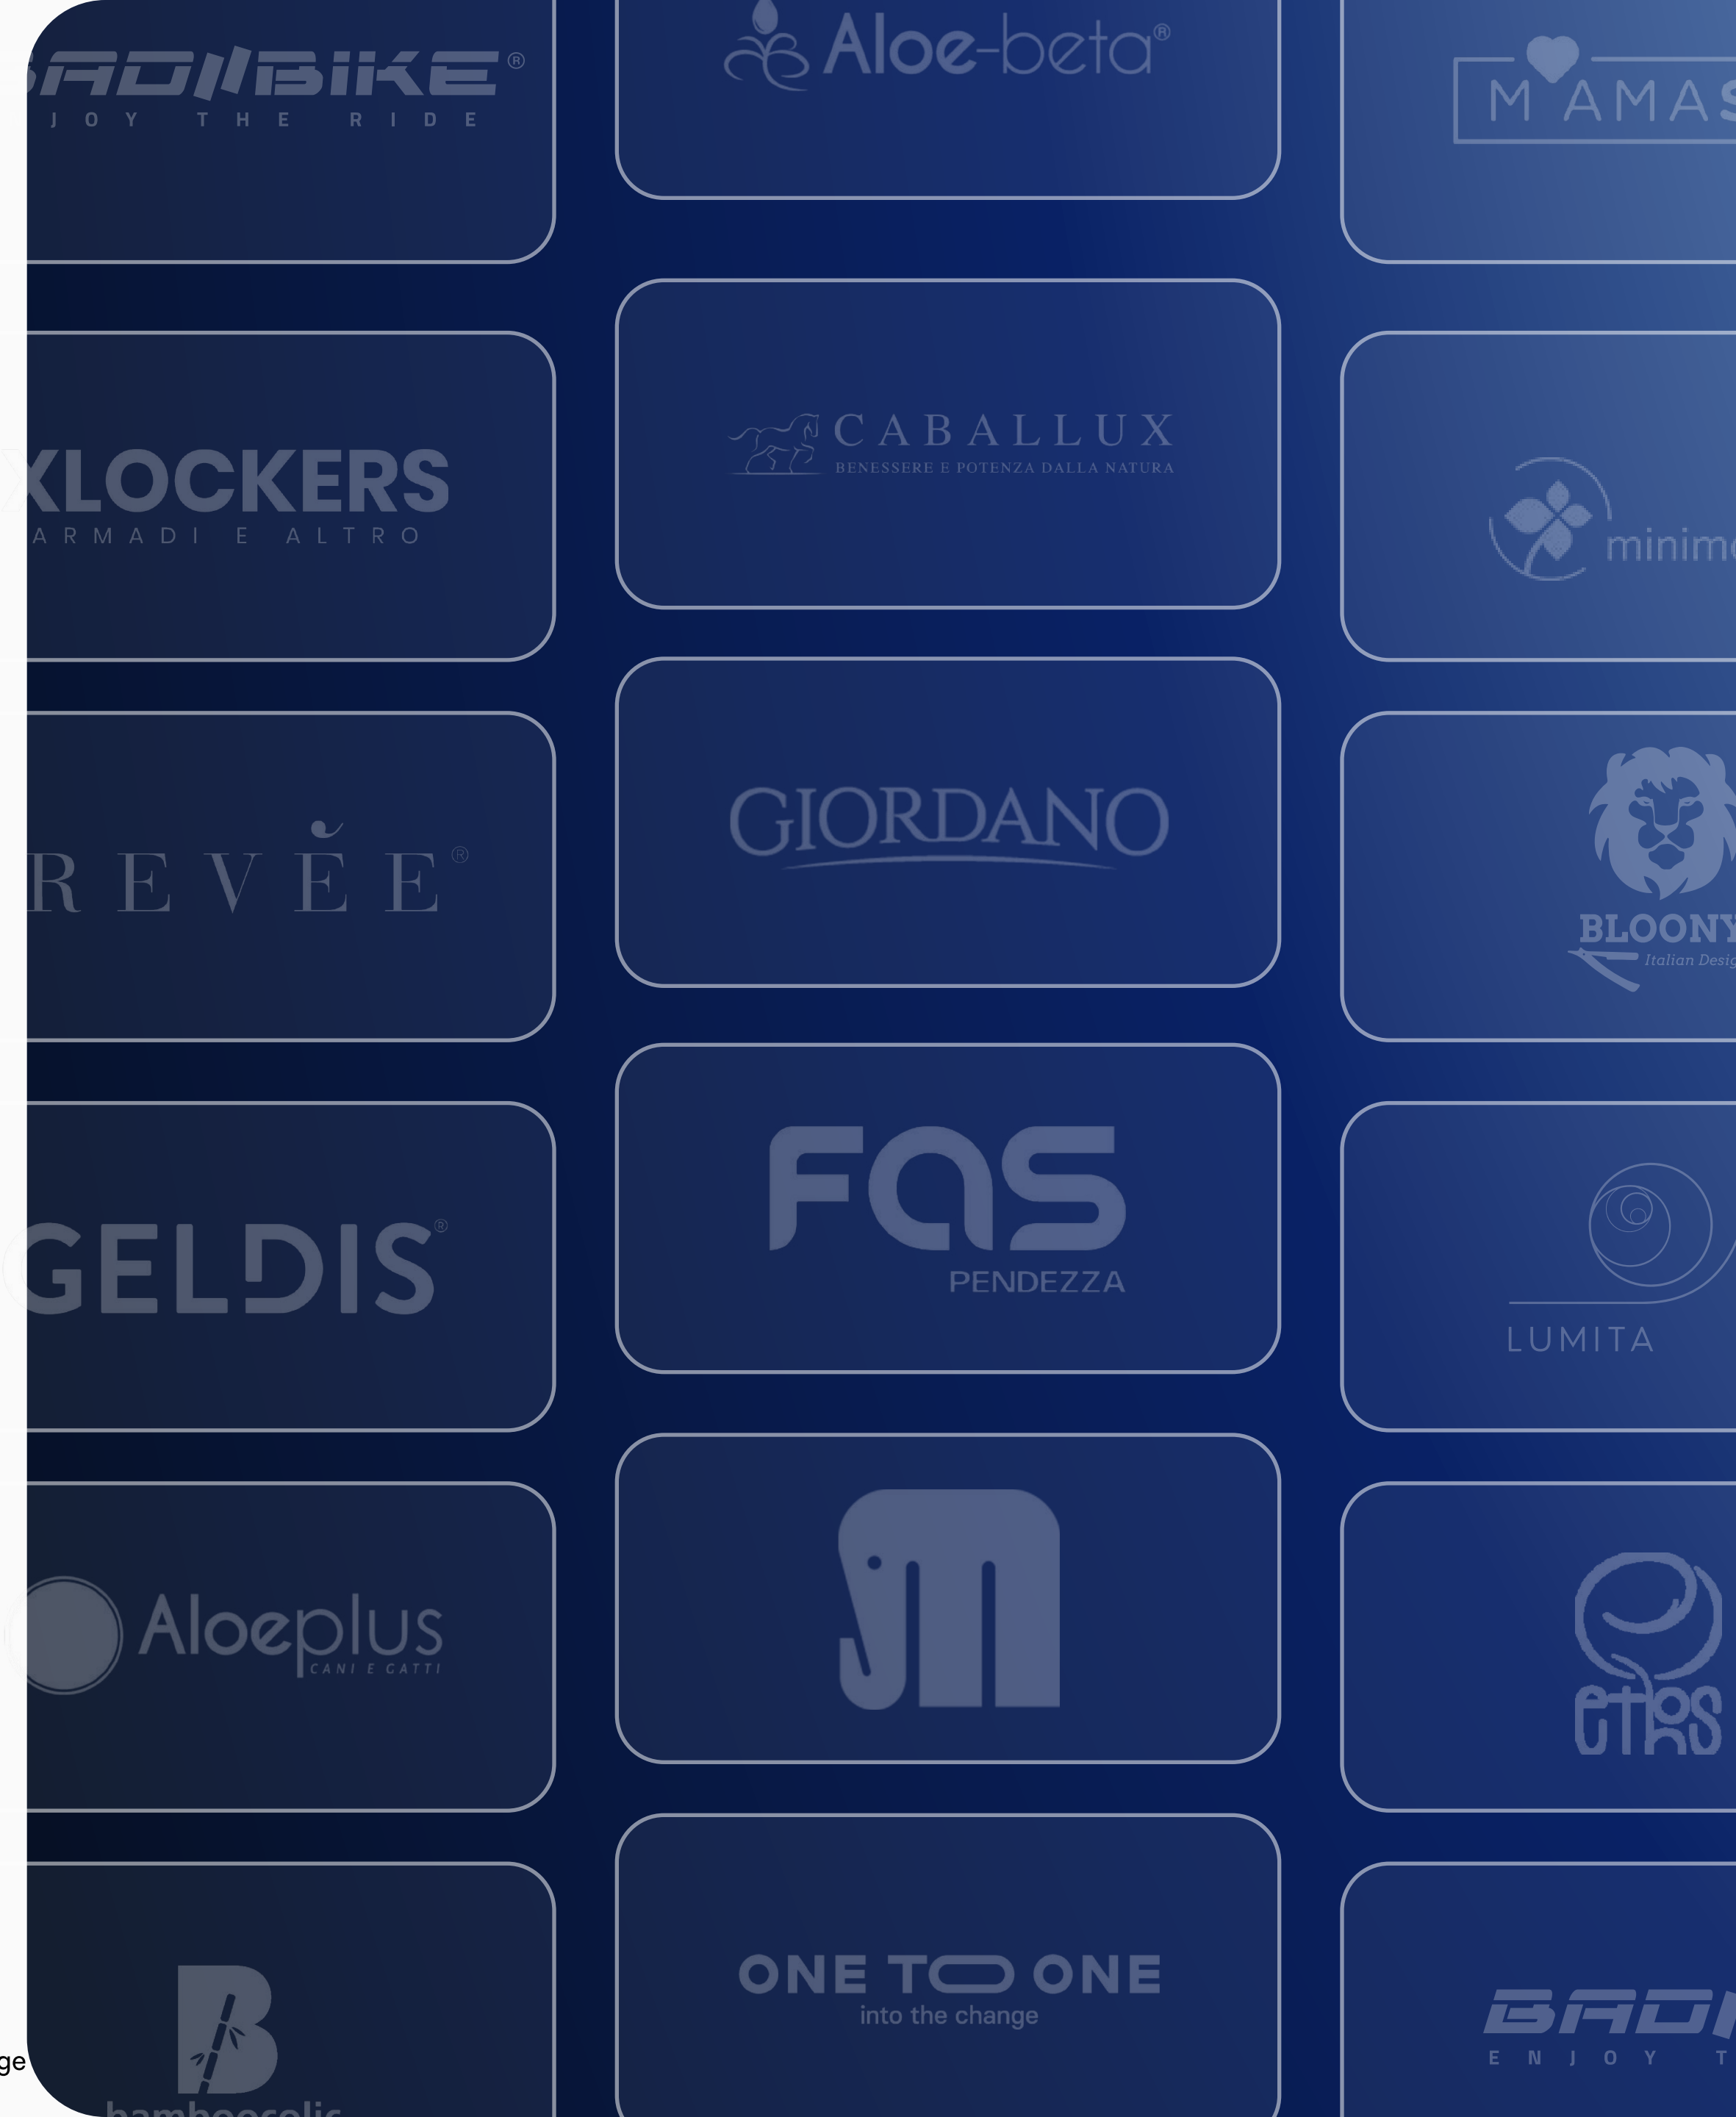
BADIBIKE®
JOY THE RIDE

Aloe-beta®

M AMAS

XLOCKERS
ARMADI E ALTRO

CABALLUX
BENESSERE E POTENZA DALLA NATURA

minim

REVÊE®

GIORDANO

BLOONY
Italian Desig

GELDIS®

FAS
PENDEZZA

LUMITA

Aloeplus
CANI E GATTI

etas

B
bamboocolic

ONE TO ONE
into the change

BADI
ENJOY T

ge